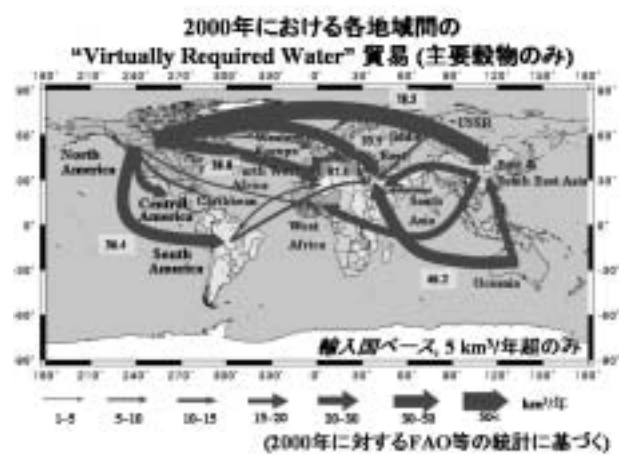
2000年における各地域間の
"Virtually Required Water" 貿易 (主要穀物のみ)

180° 210° 240° 270° 300° 330° 0° 30° 60° 90° 120° 150° 180°

90° 60° 30° 0° -30° -60° -90°

38.3
USSR
Western Europe
North America
38.6
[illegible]
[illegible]
57.1
Central America
Caribbean
North Africa
Middle East
East & South East Asia
South Asia
30.4
West Africa
South America
40.3
Oceania

輸入国ベース, 5 km³/年超のみ

1-5
5-10
10-15
15-20
20-30
30-50
50<
km³/年

(2000年に対するFAO等の統計に基づく)